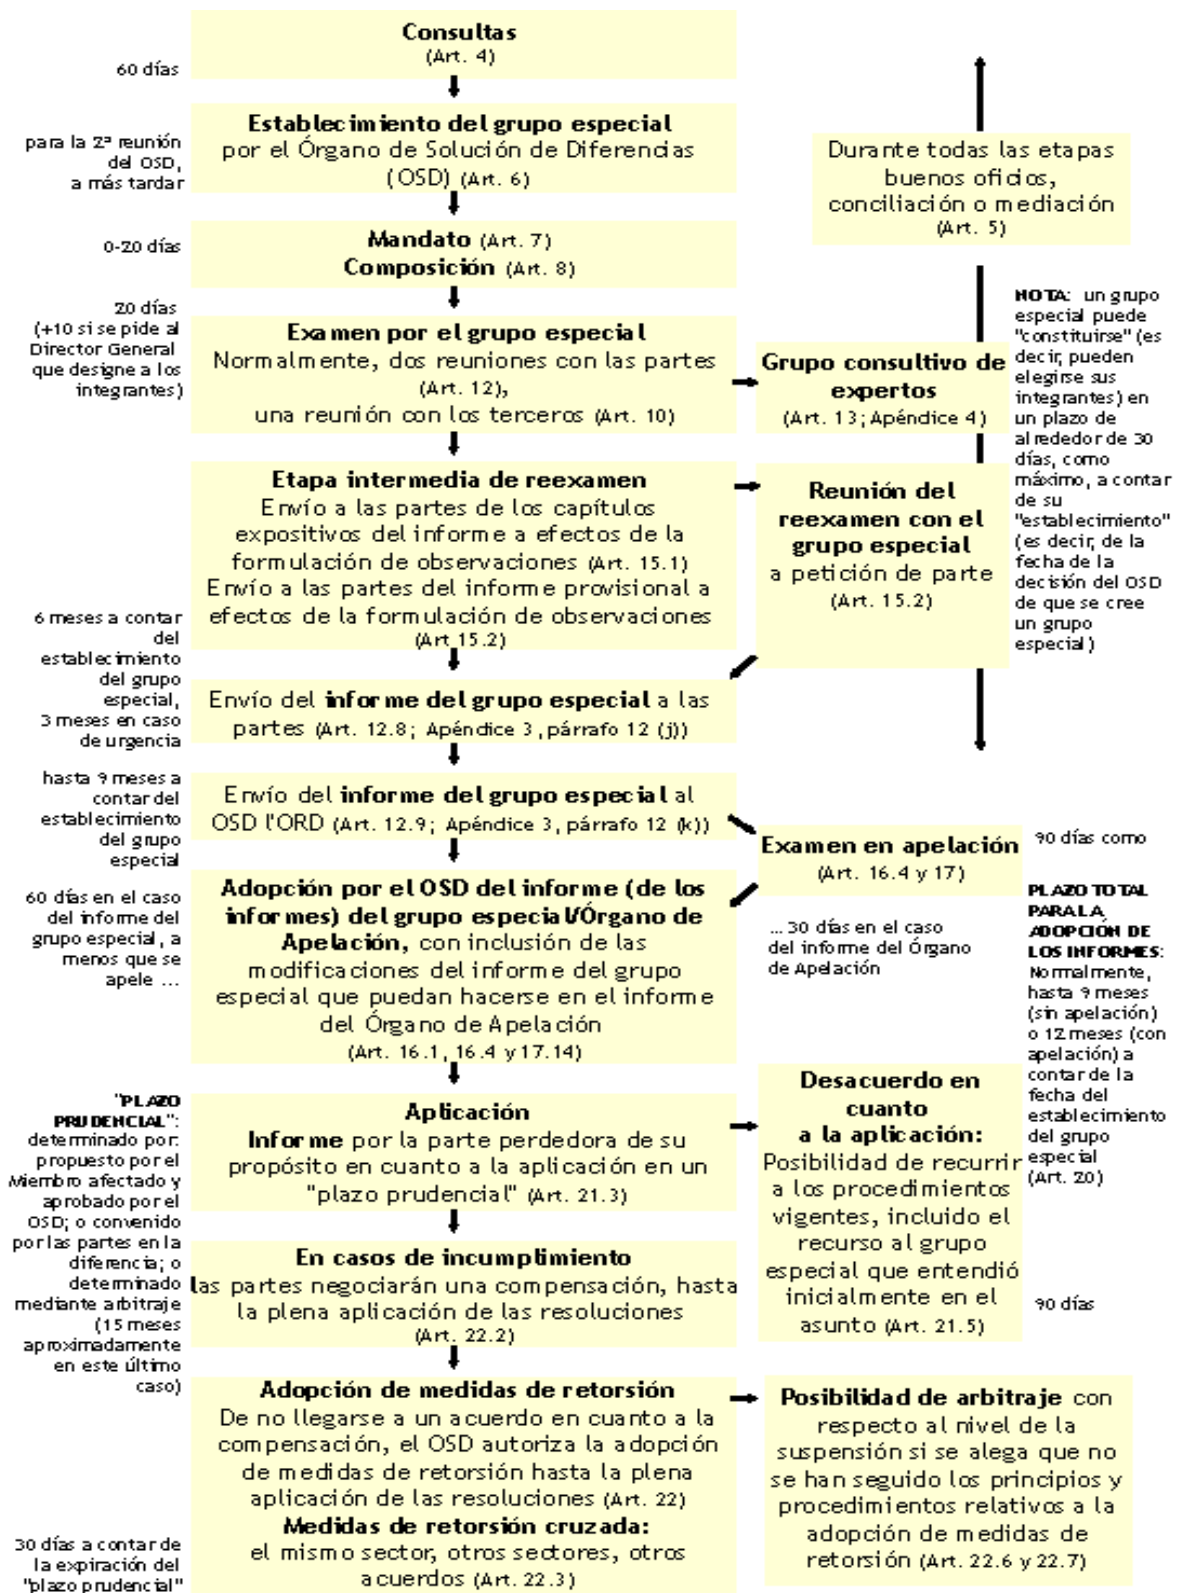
60 días

Consultas
(Art. 4)

para la 2ª reunión del OSD, a más tardar

Establecimiento del grupo especial
por el Órgano de Solución de Diferencias (OSD) (Art. 6)

Durante todas las etapas buenos oficios, conciliación o mediación
(Art. 5)

0-20 días

Mandato (Art. 7)
Composición (Art. 8)

NOTA: un grupo especial puede "constituirse" (es decir, pueden elegirse sus integrantes) en un plazo de alrededor de 30 días, como máximo, a contar de su "establecimiento" (es decir, de la fecha de la decisión del OSD de que se cree un grupo especial)

20 días (+10 si se pide al Director General que designe a los integrantes)

Examen por el grupo especial
Normalmente, dos reuniones con las partes (Art. 12),
una reunión con los terceros (Art. 10)

Grupo consultivo de expertos
(Art. 13; Apéndice 4)

Etapa intermedia de reexamen
Envío a las partes de los capítulos expositivos del informe a efectos de la formulación de observaciones (Art. 15.1)
Envío a las partes del informe provisional a efectos de la formulación de observaciones (Art 15.2)

Reunión del reexamen con el grupo especial
a petición de parte
(Art. 15.2)

6 meses a contar del establecimiento del grupo especial, 3 meses en caso de urgencia

Envío del informe del grupo especial a las partes (Art. 12.8; Apéndice 3, párrafo 12 (j))

hasta 9 meses a contar del establecimiento del grupo especial

Envío del informe del grupo especial al OSD l'ORD (Art. 12.9; Apéndice 3, párrafo 12 (k))

Examen en apelación
(Art. 16.4 y 17)

90 días como

60 días en el caso del informe del grupo especial, a menos que se apele ...

Adopción por el OSD del informe (de los informes) del grupo especial/Órgano de Apelación, con inclusión de las modificaciones del informe del grupo especial que puedan hacerse en el informe del Órgano de Apelación
(Art. 16.1, 16.4 y 17.14)

... 30 días en el caso del informe del Órgano de Apelación

PLAZO TOTAL PARA LA ADOPCIÓN DE LOS INFORMES: Normalmente, hasta 9 meses (sin apelación) o 12 meses (con apelación) a contar de la fecha del establecimiento del grupo especial (Art. 20)

"PLAZO PRUDENCIAL": determinado por: propuesto por el Miembro afectado y aprobado por el OSD; o convenido por las partes en la diferencia; o determinado mediante arbitraje (15 meses aproximadamente en este último caso)

Aplicación
Informe por la parte perdedora de su propósito en cuanto a la aplicación en un "plazo prudencial" (Art. 21.3)

Desacuerdo en cuanto a la aplicación:
Posibilidad de recurrir a los procedimientos vigentes, incluido el recurso al grupo especial que entendió inicialmente en el asunto (Art. 21.5)

En casos de incumplimiento
las partes negociarán una compensación, hasta la plena aplicación de las resoluciones
(Art. 22.2)

90 días

Adopción de medidas de retorsión
De no llegarse a un acuerdo en cuanto a la compensación, el OSD autoriza la adopción de medidas de retorsión hasta la plena aplicación de las resoluciones (Art. 22)
Medidas de retorsión cruzada:
el mismo sector, otros sectores, otros acuerdos (Art. 22.3)

Posibilidad de arbitraje con respecto al nivel de la suspensión si se alega que no se han seguido los principios y procedimientos relativos a la adopción de medidas de retorsión (Art. 22.6 y 22.7)

30 días a contar de la expiración del "plazo prudencial"